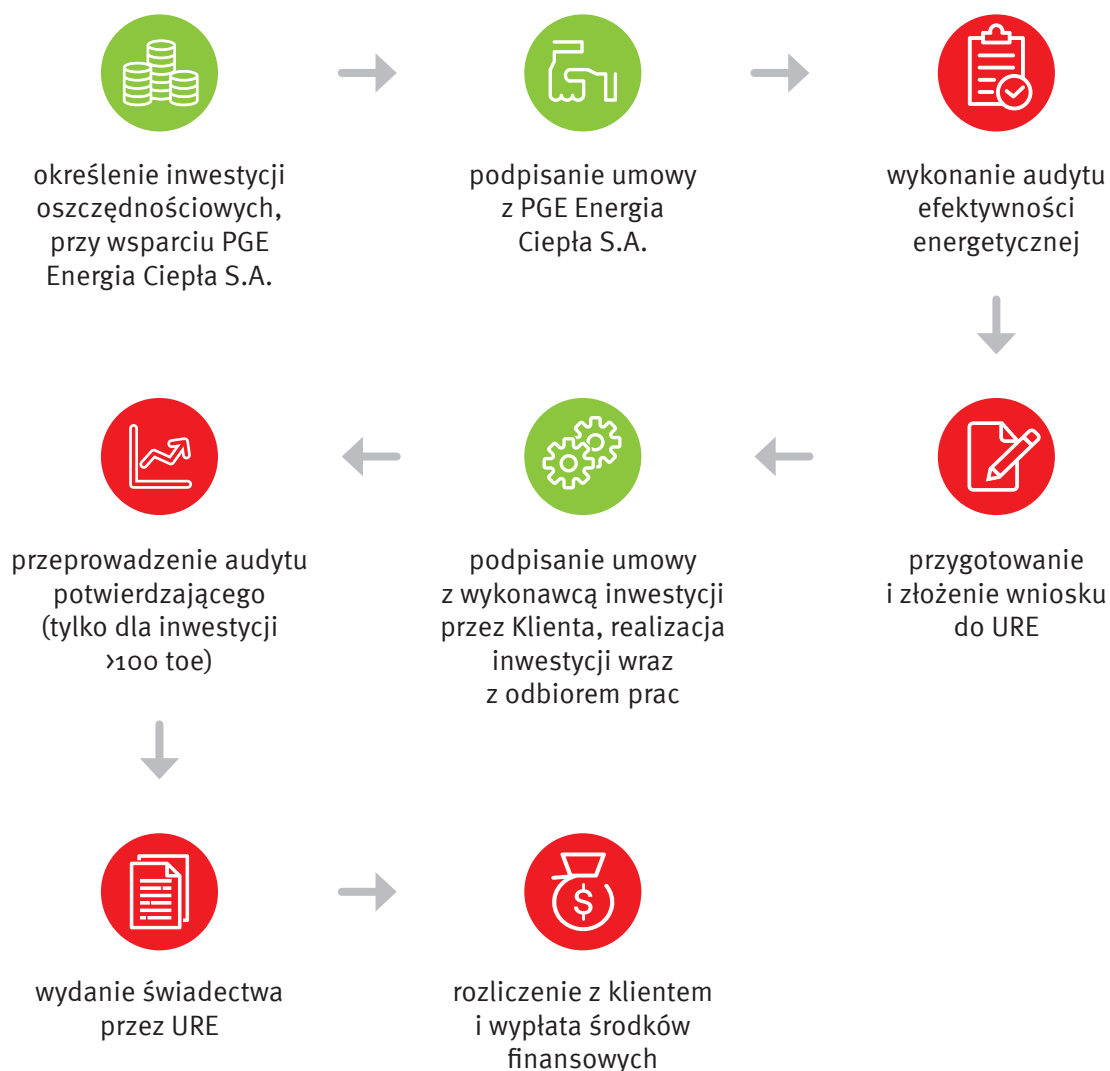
określenie inwestycji oszczędnościowych, przy wsparciu PGE Energia Ciepła S.A.

podpisanie umowy z PGE Energia Ciepła S.A.

wykonanie audytu efektywności energetycznej

przygotowanie i złożenie wniosku do URE

podpisanie umowy z wykonawcą inwestycji przez Klienta, realizacja inwestycji wraz z odbiorem prac

przeprowadzenie audytu potwierdzającego (tylko dla inwestycji >100 toe)

wydanie świadectwa przez URE

rozliczenie z klientem i wypłata środków finansowych